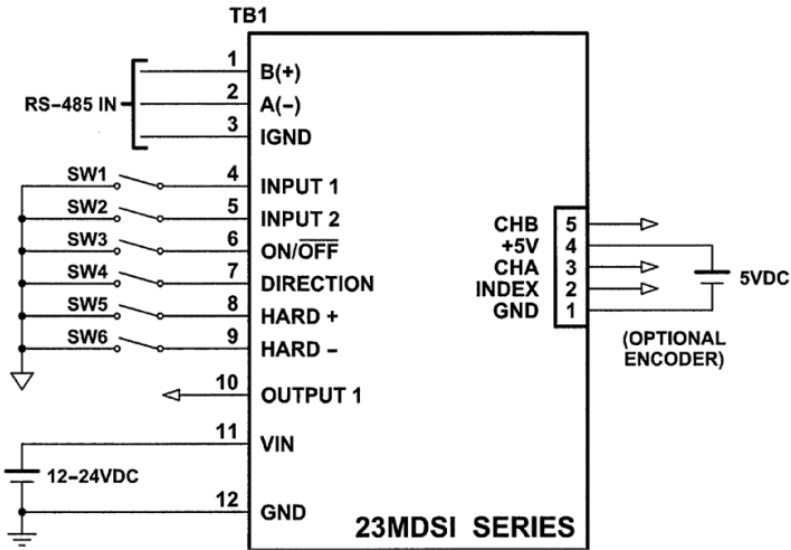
TB1

RS-485 IN

1 B(+)
2 A(-)
3 IGND

SW1 4 INPUT 1
SW2 5 INPUT 2
SW3 6 ON/$\overline{\text{OFF}}$
SW4 7 DIRECTION
SW5 8 HARD +
SW6 9 HARD -
10 OUTPUT 1
11 VIN

12-24VDC

12 GND

CHB 5
+5V 4
CHA 3
INDEX 2
GND 1

5VDC

(OPTIONAL ENCODER)

23MDSI SERIES